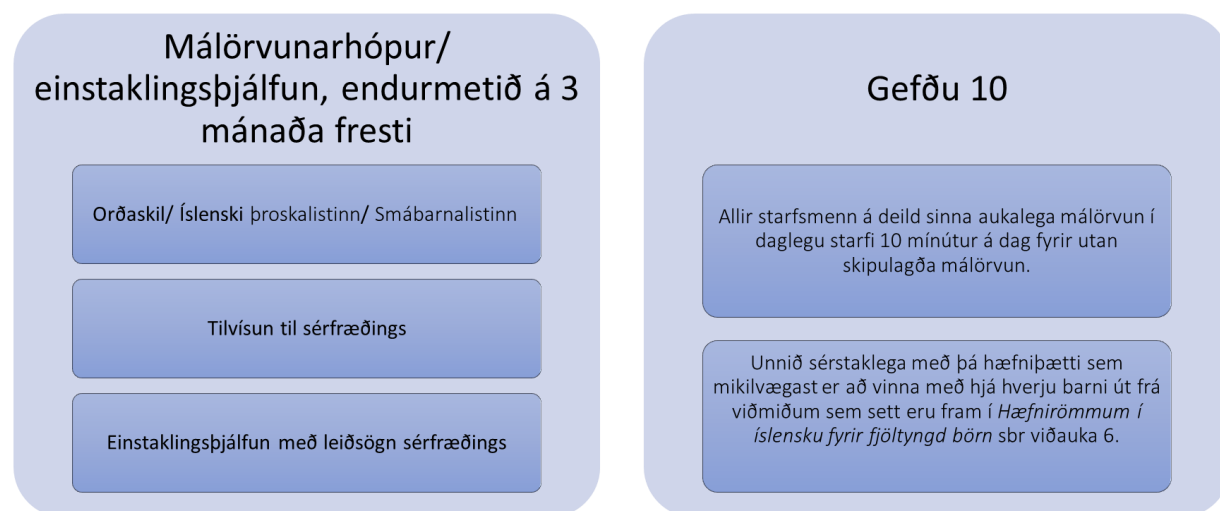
Málörvunarhópur/ einstaklingsþjálfun, endurmetið á 3 mánaða fresti

Orðaskil/ Íslenski þroskalistinn/ Smábarnalistinn

Tilvísun til sérfræðings

Einstaklingsþjálfun með leiðsögn sérfræðings

Gefðu 10

Allir starfsmenn á deild sinna aukalega málörvun í daglegu starfi 10 mínútur á dag fyrir utan skipulagða málörvun.

Unnið sérstaklega með þá hæfniþætti sem mikilvægast er að vinna með hjá hverju barni út frá viðmiðum sem sett eru fram í *Hæfnirömmum í íslensku fyrir fjöltyngd börn* sbr viðauka 6.